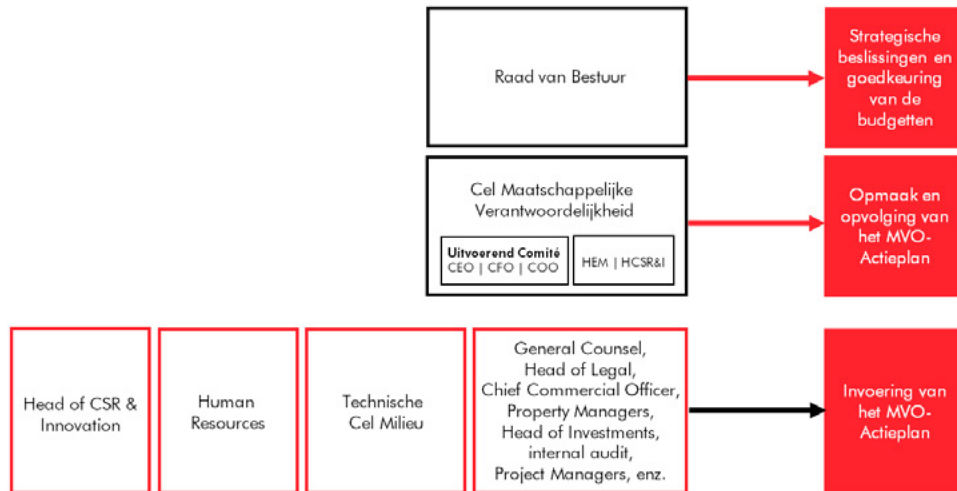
Raad van Bestuur

Strategische beslissingen en goedkeuring van de budgetten

Cel Maatschappelijke Verantwoordelijkheid

Uitvoerend Comité
CEO | CFO | COO

HEM | HCSR&I

Opmaak en opvolging van het MVO-Actieplan

Head of CSR & Innovation

Human Resources

Technische Cel Milieu

General Counsel, Head of Legal, Chief Commercial Officer, Property Managers, Head of Investments, internal audit, Project Managers, enz.

Invoering van het MVO-Actieplan